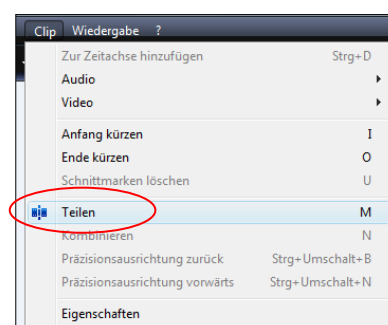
Clip Wiedergabe ?

Zur Zeitachse hinzufügen Strg+D
Audio
Video

Anfang kürzen I
Ende kürzen O
Schnittmarken löschen U

Teilen M
Kombinieren N
Präzisionsausrichtung zurück Strg+Umschalt+B
Präzisionsausrichtung vorwärts Strg+Umschalt+N

Eigenschaften